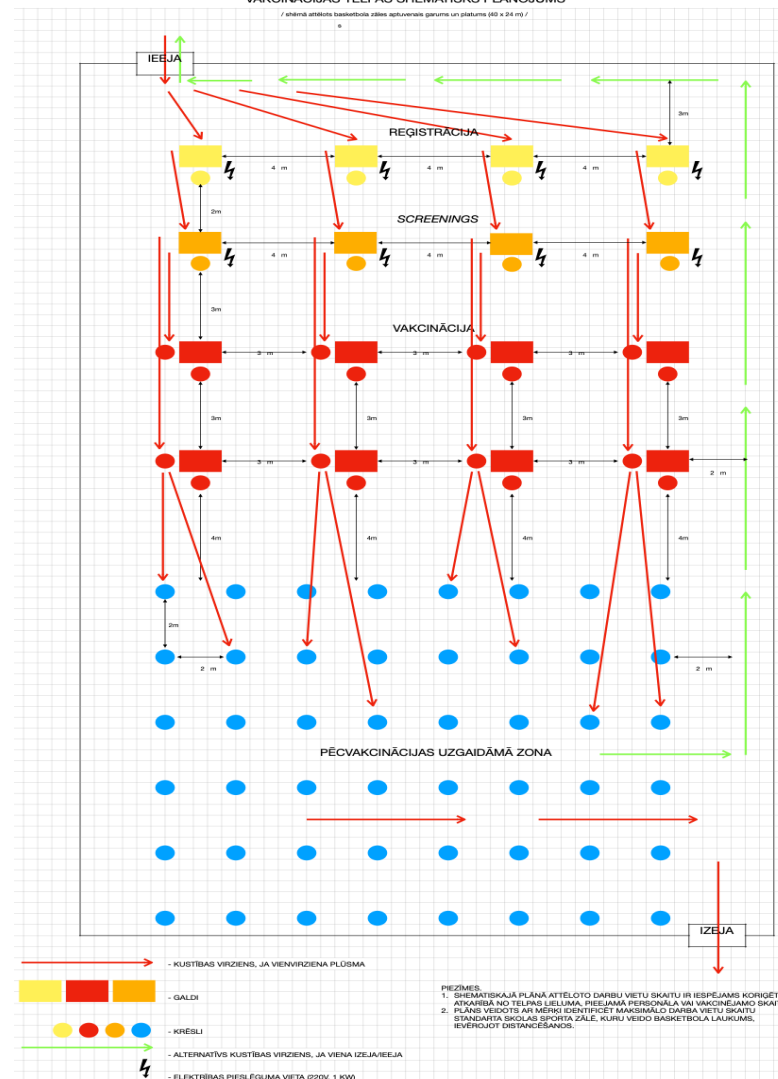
VAKCINĀCIJAS TELPAS SHEMATISKO PLĀNOJUMS

/ shēmā attēlots basketbola zāles aptuvenais garums un platums (40 x 24 m) /

IEEJA

3m

REĢISTRĀCIJA

4 m

4 m

4 m

2m

SCREENINGS

4 m

4 m

4 m

3m

VAKCINĀCIJA

3 m

3 m

3 m

3m

3m

3m

3m

3 m

3 m

3 m

2 m

4m

4m

4m

4m

2m

2 m

2 m

PĒCVAKCINĀCIJAS UZGAIDĀMĀ ZONA

IZEJA

- KUSTĪBAS VIRZIENS, JA VIENVIRZIENA PLŪSMA

- GALDI

- KRĒSLI

- ALTERNATĪVS KUSTĪBAS VIRZIENS, JA VIENA IZEJA/IEEJA

- ELEKTRĪBAS PIESLĒGUMA VIETA (220V, 1 KW)

PIEZĪMES.
1. SHEMATISKAJĀ PLĀNĀ ATTĒLOTO DARBU VIETU SKAITU IR IESPĒJAMS KORIĢĒT ATKARĪBĀ NO TELPAS LIELUMA, PIEEJAMĀ PERSONĀLA VAI VAKCINĒJAMO SKAI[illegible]
2. PLĀNS VEIDOTS AR MĒRĶI IDENTIFICĒT MAKSIMĀLO DARBA VIETU SKAITU STANDARTA SKOLAS SPORTA ZĀLĒ, KURU VEIDO BASKETBOLA LAUKUMS, IEVĒROJOT DISTANCĒŠANOS.